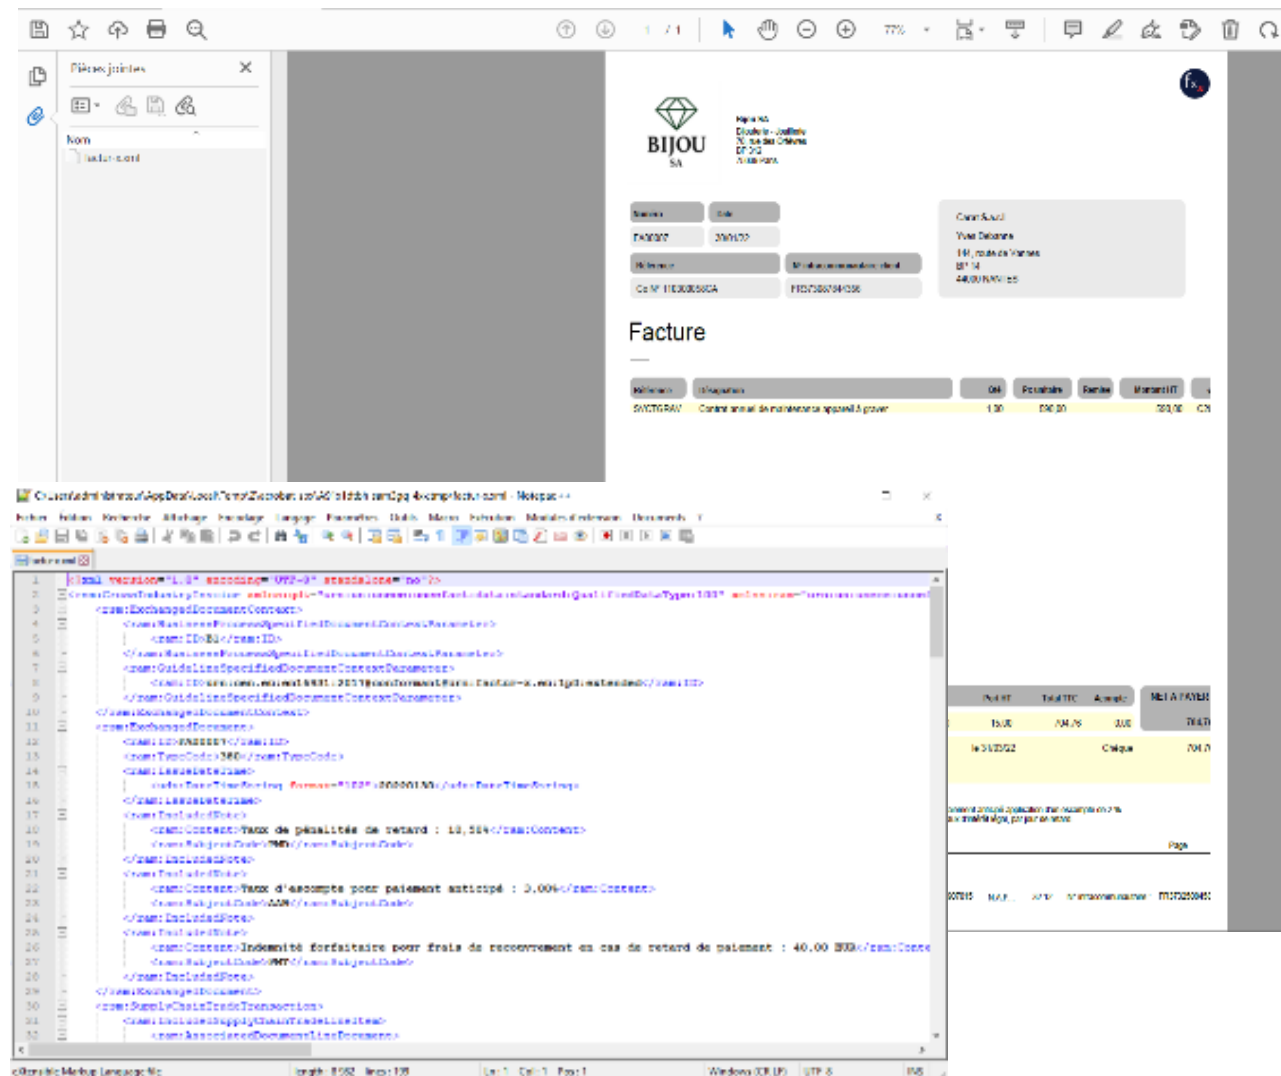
1 / 1 77%

Pièces jointes

Nom

factur-x.xml

BIJOU SA

Facture

Référence Désignation Qté Px unitaire Remise Montant HT

Contrat annuel de maintenance appareil à graver 1.00 590.00 590.00

Facture

Total HT Total TTC Acompte NET A PAYER

Chèque

C:\Users\administrateur\AppData\Local\Temp\Acrobat\... factur-x.xml - Notepad++

Fichier Edition Recherche Affichage Encodage Langage Paramètres Outils Macro Exécution Modules d'extension Documents ?

factur-x.xml

1 <?xml version="1.0" encoding="UTF-8" standalone="no"?>
2 <rsm:CrossIndustryInvoice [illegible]
3 <rsm:ExchangedDocumentContext>
4 <ram:BusinessProcessSpecifiedDocumentContextParameter>
5 <ram:ID>B1</ram:ID>
6 </ram:BusinessProcessSpecifiedDocumentContextParameter>
7 <ram:GuidelineSpecifiedDocumentContextParameter>
8 <ram:ID>urn:cen.eu:en16931:2017#conformant#urn:factur-x.eu:1p0:extended</ram:ID>
9 </ram:GuidelineSpecifiedDocumentContextParameter>
10 </rsm:ExchangedDocumentContext>
11 <rsm:ExchangedDocument>
12 <ram:ID>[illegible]</ram:ID>
13 <ram:TypeCode>380</ram:TypeCode>
14 <ram:IssueDateTime>
15 <udt:DateTimeString format="102">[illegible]</udt:DateTimeString>
16 </ram:IssueDateTime>
17 <ram:IncludedNote>
18 <ram:Content>Taux de pénalités de retard : 10,50%</ram:Content>
19 <ram:SubjectCode>PMD</ram:SubjectCode>
20 </ram:IncludedNote>
21 <ram:IncludedNote>
22 <ram:Content>Taux d'escompte pour paiement anticipé : 0,00%</ram:Content>
23 <ram:SubjectCode>AAB</ram:SubjectCode>
24 </ram:IncludedNote>
25 <ram:IncludedNote>
26 <ram:Content>Indemnité forfaitaire pour frais de recouvrement en cas de retard de paiement : 40.00 EUR</ram:Conte
27 <ram:SubjectCode>PMT</ram:SubjectCode>
28 </ram:IncludedNote>
29 </rsm:ExchangedDocument>
30 <rsm:SupplyChainTradeTransaction>
31 <ram:IncludedSupplyChainTradeLineItem>
32 <ram:AssociatedDocumentLineDocument>

eXtensible Markup Language file length : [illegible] lines : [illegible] Ln : 1 Col : 1 Pos : 1 Windows (CR LF) UTF-8 INS